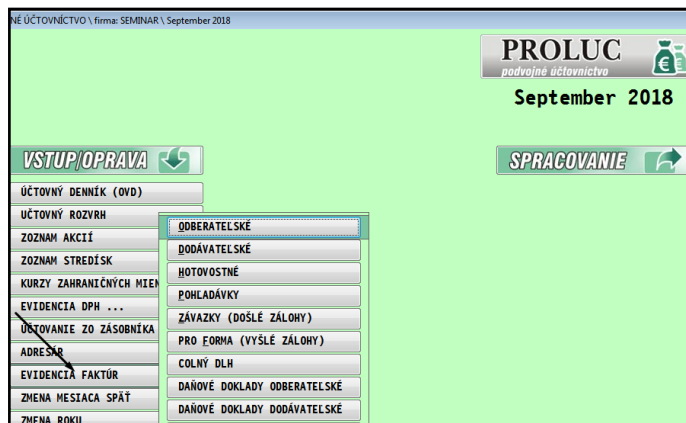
NÉ ÚČTOVNÍCTVO \ firma: SEMINAR \ September 2018

PROLUC
podvojné účtovníctvo

September 2018

VSTUP/OPRAVA

SPRACOVANIE

ÚČTOVNÝ DENNÍK (OVD)
ÚČTOVNÝ ROZVRH
ZOZNAM AKCIÍ
ZOZNAM STREDÍSK
KURZY ZAHRANIČNÝCH MIEN
EVIDENCIA DPH ...
ÚČTOVANIE ZO ZÁSOBNÍKA
ADRESÁR
EVIDENCIA FAKTÚR
ZMENA MESIACA SPÄŤ
ZMENA ROKU

ODBERATEĽSKÉ
DODÁVATEĽSKÉ
HOTOVOSTNÉ
POHĽADÁVKY
ZÁVAZKY (DOŠLÉ ZÁLOHY)
PRO FORMA (VYŠLÉ ZÁLOHY)
COLNÝ DLH
DAŇOVÉ DOKLADY ODBERATEĽSKÉ
DAŇOVÉ DOKLADY DODÁVATEĽSKÉ